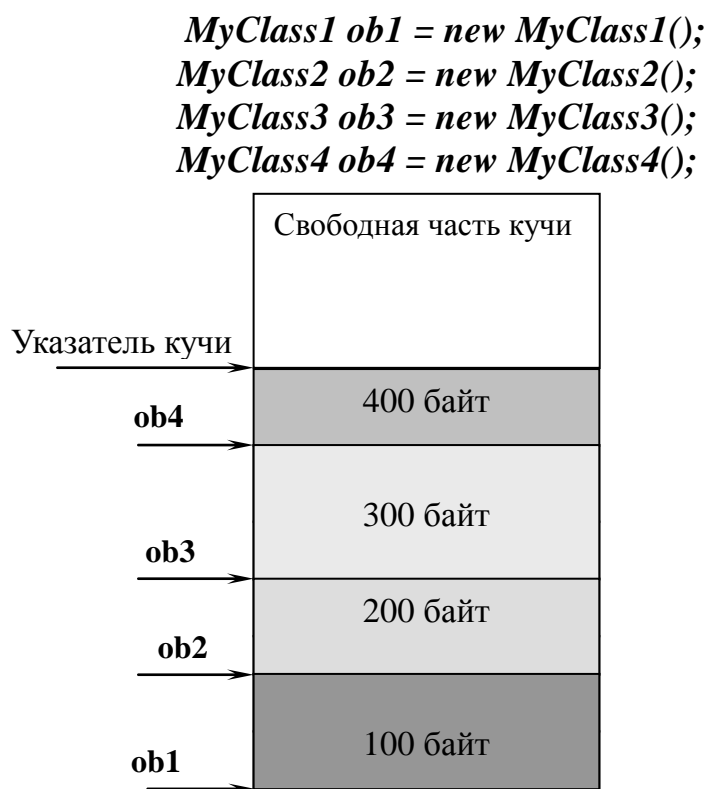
MyClass1 ob1 = new MyClass1();
MyClass2 ob2 = new MyClass2();
MyClass3 ob3 = new MyClass3();
MyClass4 ob4 = new MyClass4();

Свободная часть кучи

Указатель кучи

400 байт

ob4

300 байт

ob3

200 байт

ob2

100 байт

ob1